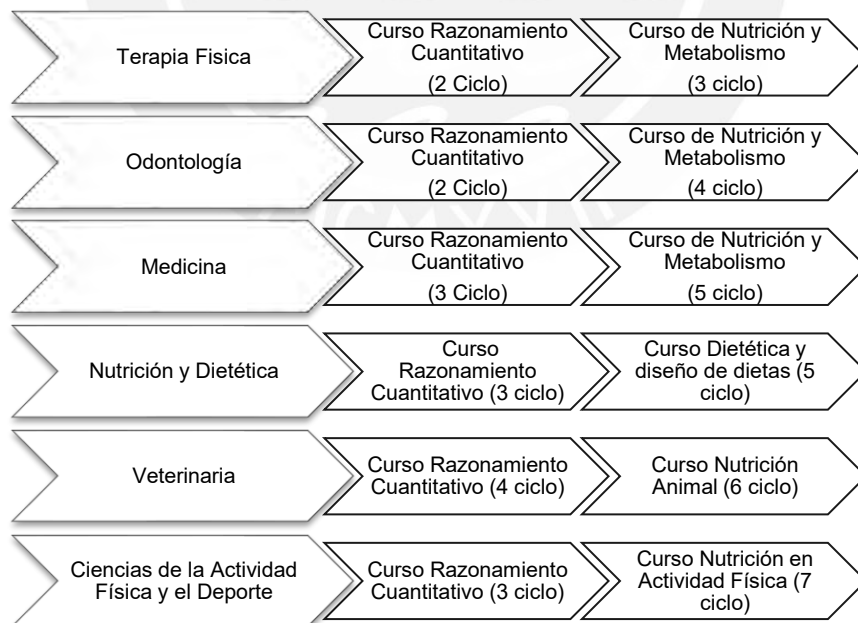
Terapia Fisica

Curso Razonamiento Cuantitativo (2 Ciclo)

Curso de Nutrición y Metabolismo (3 ciclo)

Odontología

Curso Razonamiento Cuantitativo (2 Ciclo)

Curso de Nutrición y Metabolismo (4 ciclo)

Medicina

Curso Razonamiento Cuantitativo (3 Ciclo)

Curso de Nutrición y Metabolismo (5 ciclo)

Nutrición y Dietética

Curso Razonamiento Cuantitativo (3 ciclo)

Curso Dietética y diseño de dietas (5 ciclo)

Veterinaria

Curso Razonamiento Cuantitativo (4 ciclo)

Curso Nutrición Animal (6 ciclo)

Ciencias de la Actividad Física y el Deporte

Curso Razonamiento Cuantitativo (3 ciclo)

Curso Nutrición en Actividad Física (7 ciclo)